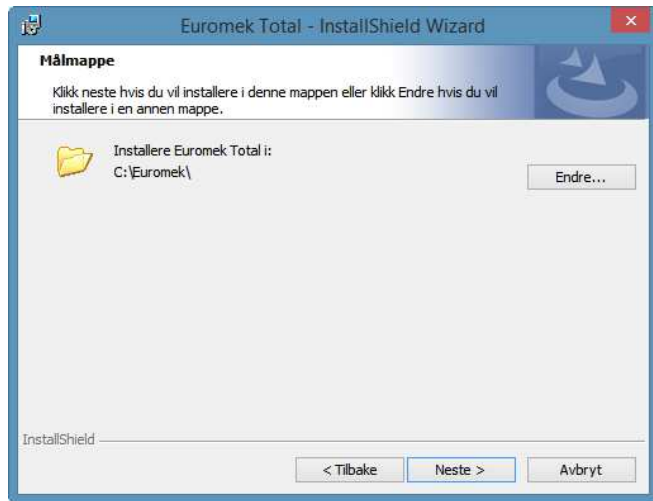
Euromek Total - InstallShield Wizard

Målmappe

Klikk neste hvis du vil installere i denne mappen eller klikk Endre hvis du vil installere i en annen mappe.

Installere Euromek Total i:
C:\Euromek\

Endre...

InstallShield

< Tilbake

Neste >

Avbryt